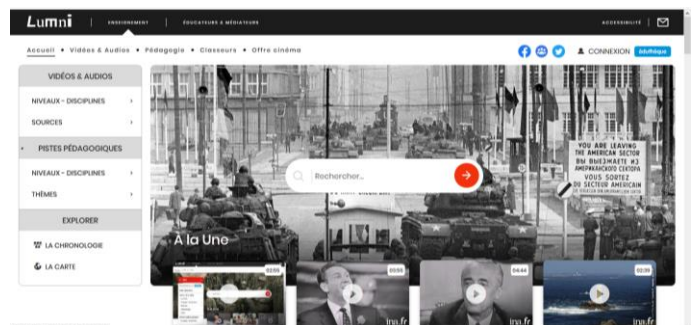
Lumni | ENSEIGNEMENT | ÉDUCATEURS & MÉDIATEURS

ACCESSIBILITÉ

Accueil • Vidéos & Audios • Pédagogie • Classeurs • Offre cinéma

CONNEXION Médiathèque

VIDÉOS & AUDIOS

NIVEAUX - DISCIPLINES

SOURCES

PISTES PÉDAGOGIQUES

NIVEAUX - DISCIPLINES

THÈMES

EXPLORER

LA CHRONOLOGIE

LA CARTE

YOU ARE LEAVING THE AMERICAN SECTOR
ВЫ ВЫЕЗЖАЕТЕ ИЗ АМЕРИКАНСКОГО СЕКТОРА
VOUS SORTEZ DU SECTEUR AMERICAIN

Rechercher...

À la Une

02:55

03:55

04:44

02:39

ina.fr

ina.fr